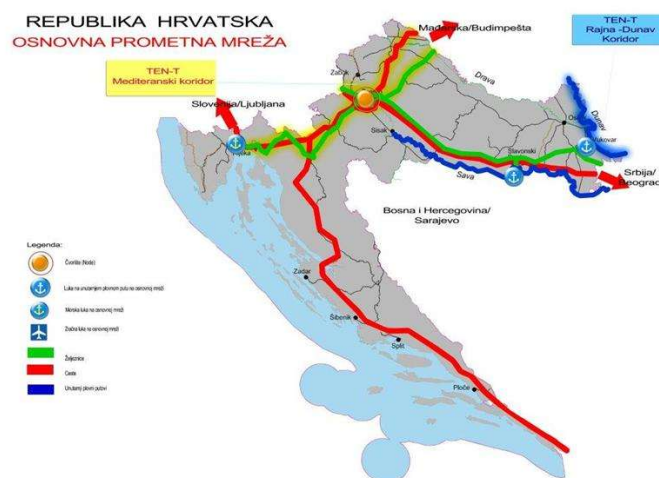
REPUBLIKA HRVATSKA
OSNOVNA PROMETNA MREŽA

Madarska/Budimpešta

TEN-T
Rajna -Dunav
Koridor

TEN-T
Mediteranski koridor

Slovenija/Ljubljana

Zabok
Drava
Dunav
Vukovar
Osijek
Rijeka
Sisak
Slavonski
Sava
Srbija/
Beograd

Bosna i Hercegovina/
Sarajevo

Legenda:
Čvorište (Node)
Luka na unutarnjim plovnim putu na osnovnoj mreži
Morska luka na osnovnoj mreži
Zračna luka na osnovnoj mreži
Željeznica
Cesta
Unutarnji plovni putovi

Zadar
Šibenik
Split
Ploče